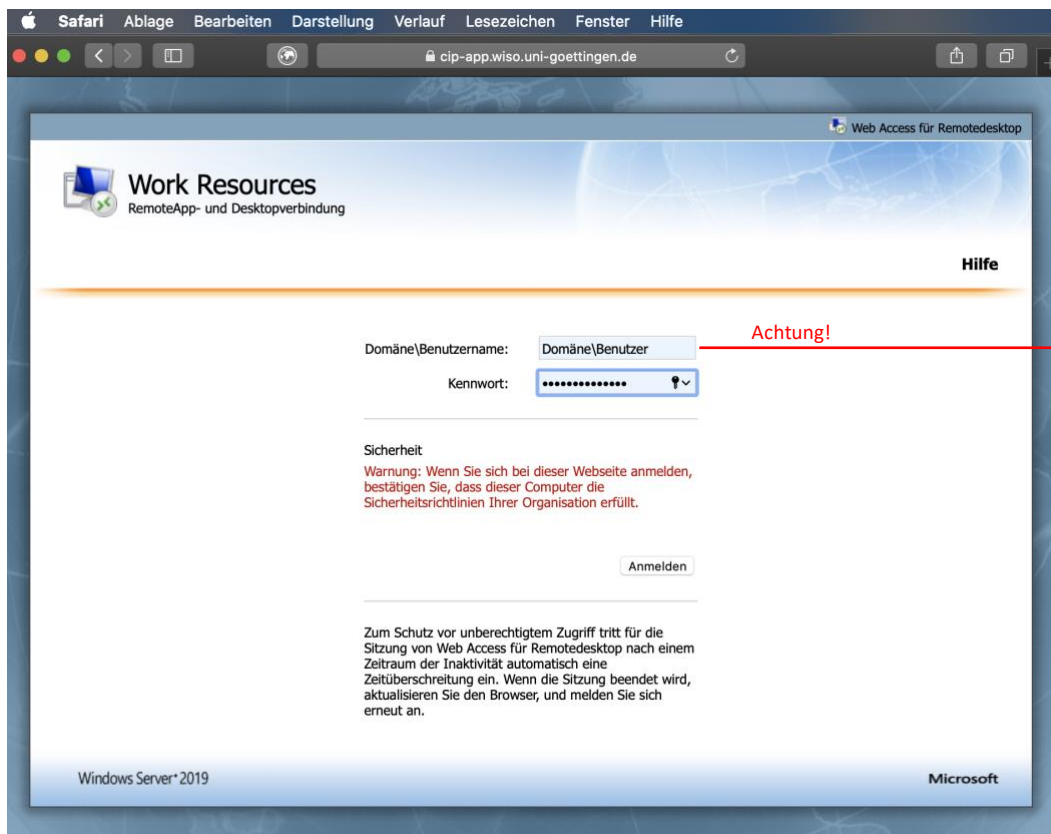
Safari Ablage Bearbeiten Darstellung Verlauf Lesezeichen Fenster Hilfe

cip-app.wiso.uni-goettingen.de

Web Access für Remotedesktop

Work Resources
RemoteApp- und Desktopverbindung

Hilfe

Domäne\Benutzername: Domäne\Benutzer

Achtung!

Kennwort: ••••••••••••••

Sicherheit

Warnung: Wenn Sie sich bei dieser Webseite anmelden, bestätigen Sie, dass dieser Computer die Sicherheitsrichtlinien Ihrer Organisation erfüllt.

Anmelden

Zum Schutz vor unberechtigtem Zugriff tritt für die Sitzung von Web Access für Remotedesktop nach einem Zeitraum der Inaktivität automatisch eine Zeitüberschreitung ein. Wenn die Sitzung beendet wird, aktualisieren Sie den Browser, und melden Sie sich erneut an.

Windows Server 2019

Microsoft